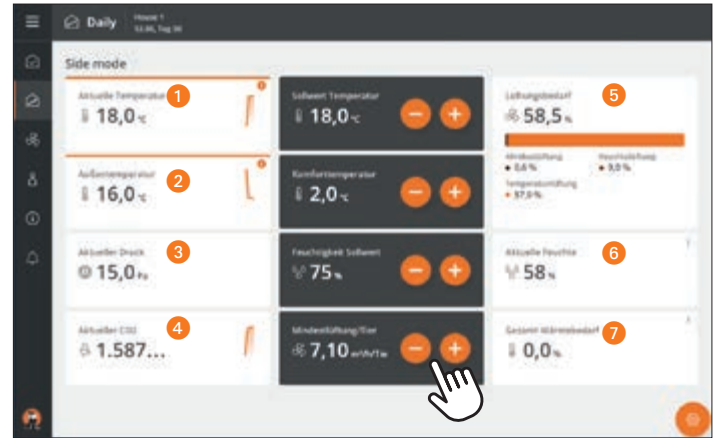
Daily House 1 53.06, Tag 30

Side mode

Aktuelle Temperatur 1
18,0 °C

Sollwert Temperatur
18,0 °C

Lüftungsbedarf 5
58,5 %

Mindestlüftung 0,6 %
Feuchtelüftung 0,0 %
Temperaturlüftung 57,9 %

Außentemperatur 2
16,0 °C

Komforttemperatur
2,0 °C

Aktueller Druck 3
15,0 Pa

Feuchtigkeit Sollwert
75 %

Aktuelle Feuchte 6
58 %

Aktueller CO2 4
1.587...

Mindestlüftung/Tier
7,10 m³/h/Tier

Gesamt Wärmebedarf 7
0,0 %